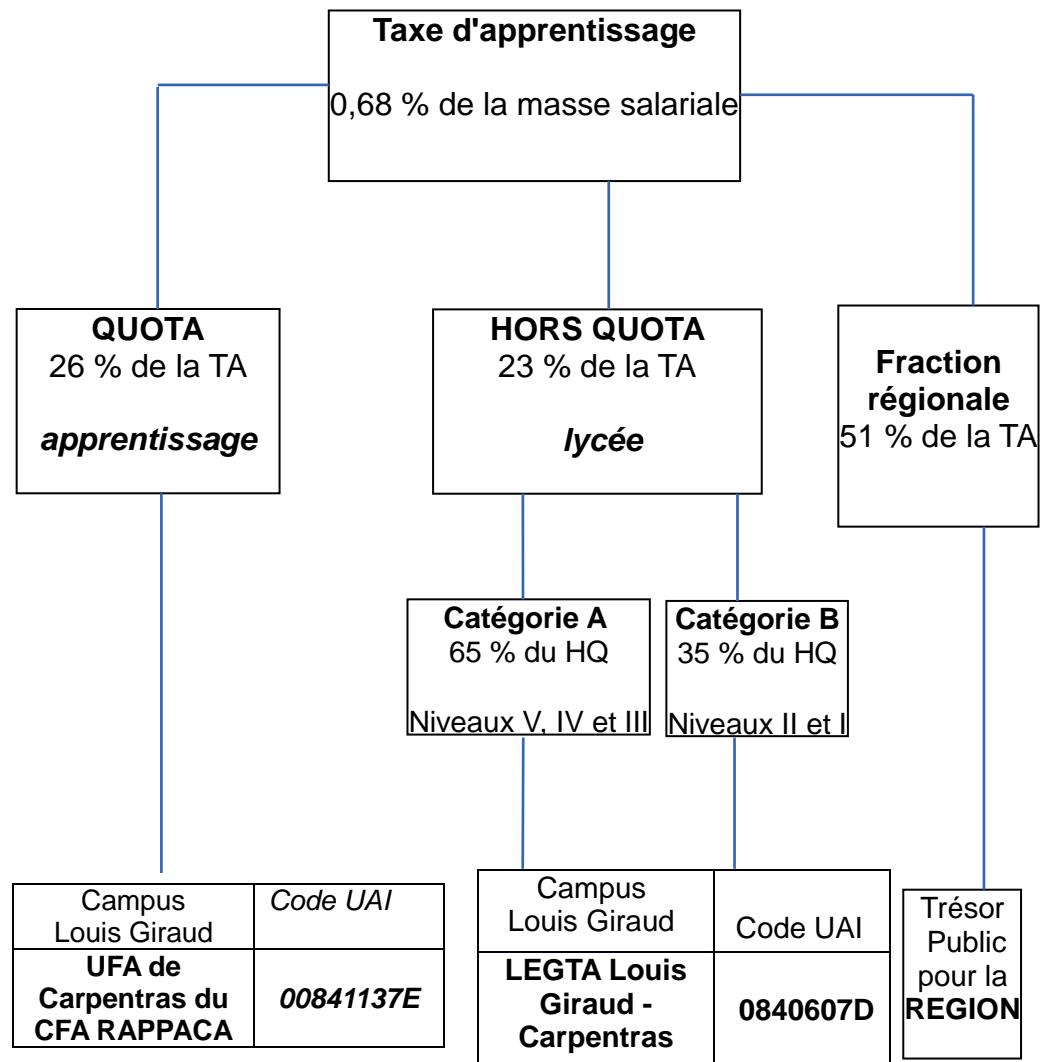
Taxe d'apprentissage

0,68 % de la masse salariale

QUOTA
26 % de la TA

apprentissage

HORS QUOTA
23 % de la TA

lycée

Fraction régionale
51 % de la TA

Catégorie A
65 % du HQ

Niveaux V, IV et III

Catégorie B
35 % du HQ

Niveaux II et I

| Campus Louis Giraud | Code UAI |
|---|---|
| UFA de Carpentras du CFA RAPPACA | 00841137E |

| Campus Louis Giraud | Code UAI |
|---|---|
| LEGTA Louis Giraud - Carpentras | 0840607D |

Trésor Public pour la REGION